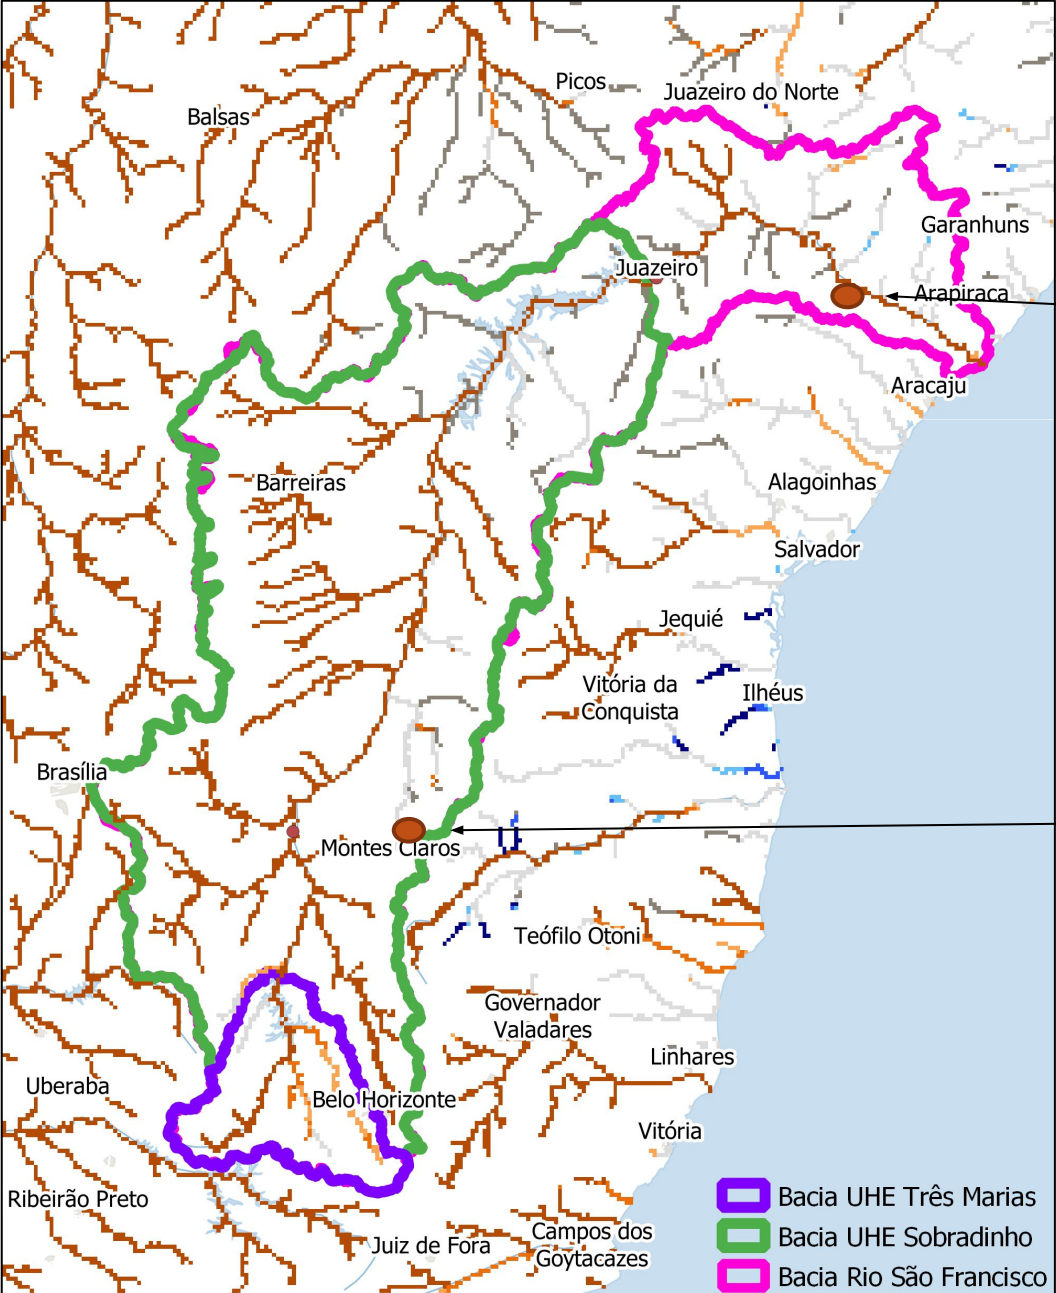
Picos
Juazeiro do Norte
Balsas
Garanhuns
Juazeiro
Arapiraca
Aracaju
Barreiras
Alagoinhas
Salvador
Jequié
Vitória da Conquista
Ilhéus
Brasília
Montes Claros
Teófilo Otoni
Governador Valadares
Linhares
Uberaba
Belo Horizonte
Vitória
Ribeirão Preto
Juiz de Fora
Campos dos Goytacazes
Bacia UHE Três Marias
Bacia UHE Sobradinho
Bacia Rio São Francisco